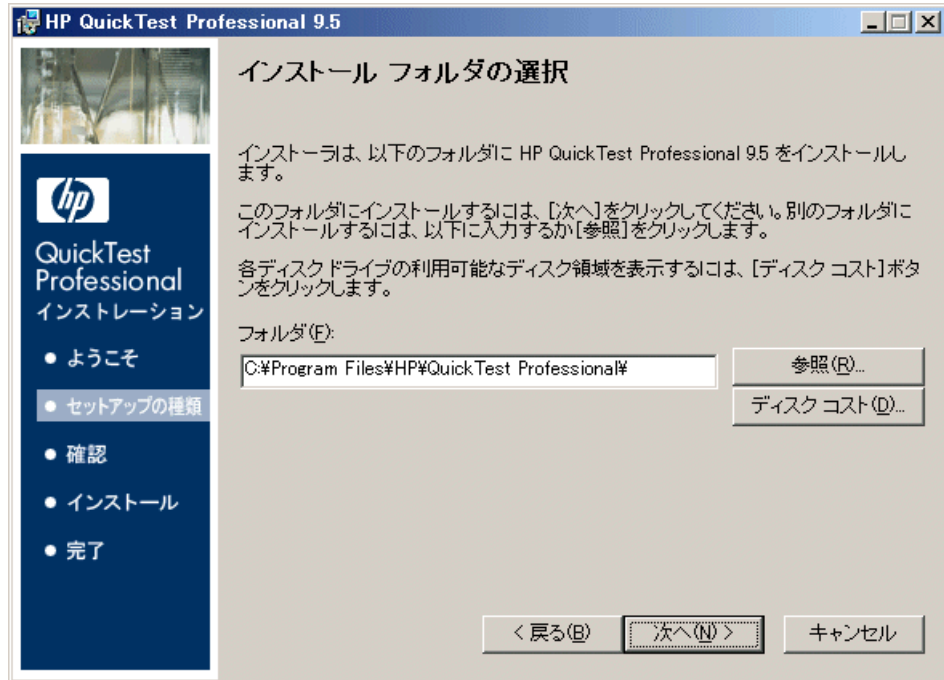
HP QuickTest Professional 9.5

インストール フォルダの選択

hp

QuickTest Professional

インストレーション

● ようこそ

● セットアップの種類

● 確認

● インストール

● 完了

インストーラは、以下のフォルダに HP QuickTest Professional 9.5 をインストールします。

このフォルダにインストールするには、[次へ]をクリックしてください。別のフォルダにインストールするには、以下に入力するか[参照]をクリックします。

各ディスクドライブの利用可能なディスク領域を表示するには、[ディスク コスト]ボタンをクリックします。

フォルダ(F):

C:¥Program Files¥HP¥QuickTest Professional¥

参照(R)...

ディスク コスト(D)...

< 戻る(B)

次へ(N) >

キャンセル